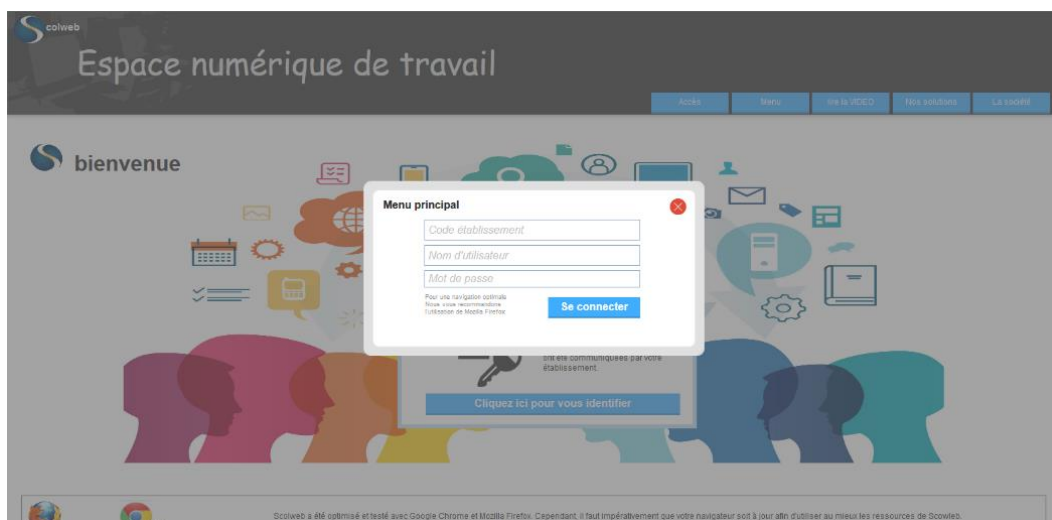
colweb

Espace numérique de travail

Accès | Menu | Voir la VIDEO | Nos solutions | La société

bienvenue

Menu principal

Code établissement

Nom d'utilisateur

Mot de passe

Pour une navigation optimale Nous vous recommandons l'utilisation de Mozilla Firefox

Se connecter

ont été communiquées par votre établissement

Cliquez ici pour vous identifier

Scolweb a été optimisé et testé avec Google Chrome et Mozilla Firefox. Cependant, il faut impérativement que votre navigateur soit à jour afin d'utiliser au mieux les ressources de Scowleb.